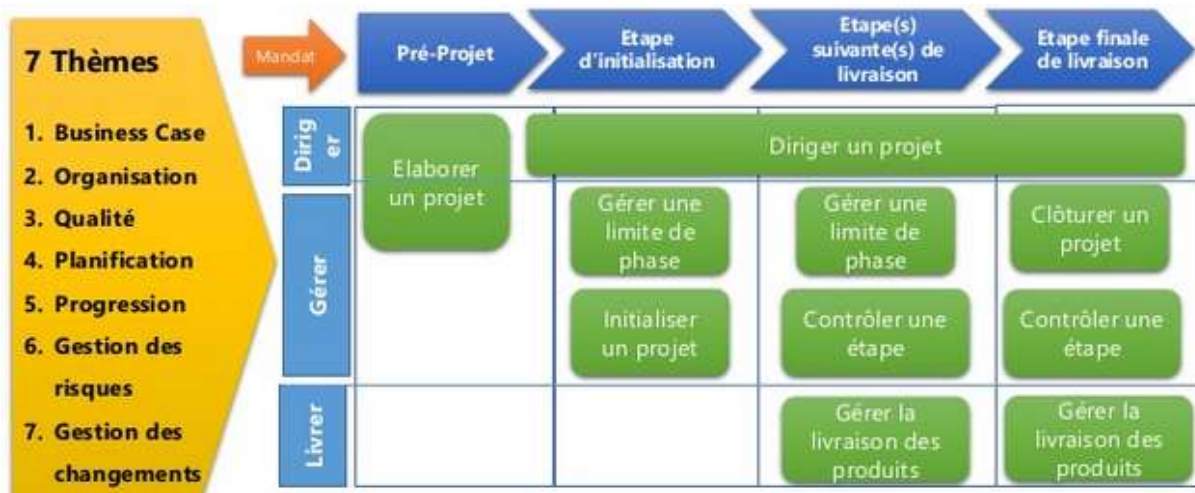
7 Thèmes

1. Business Case
2. Organisation
3. Qualité
4. Planification
5. Progression
6. Gestion des risques
7. Gestion des changements

Mandat

Pré-Projet

Etape d'initialisation

Etape(s) suivante(s) de livraison

Etape finale de livraison

Diriger

Elaborer un projet

Diriger un projet

Gérer

Gérer une limite de phase

Gérer une limite de phase

Clôturer un projet

Initialiser un projet

Contrôler une étape

Contrôler une étape

Livrer

Gérer la livraison des produits

Gérer la livraison des produits